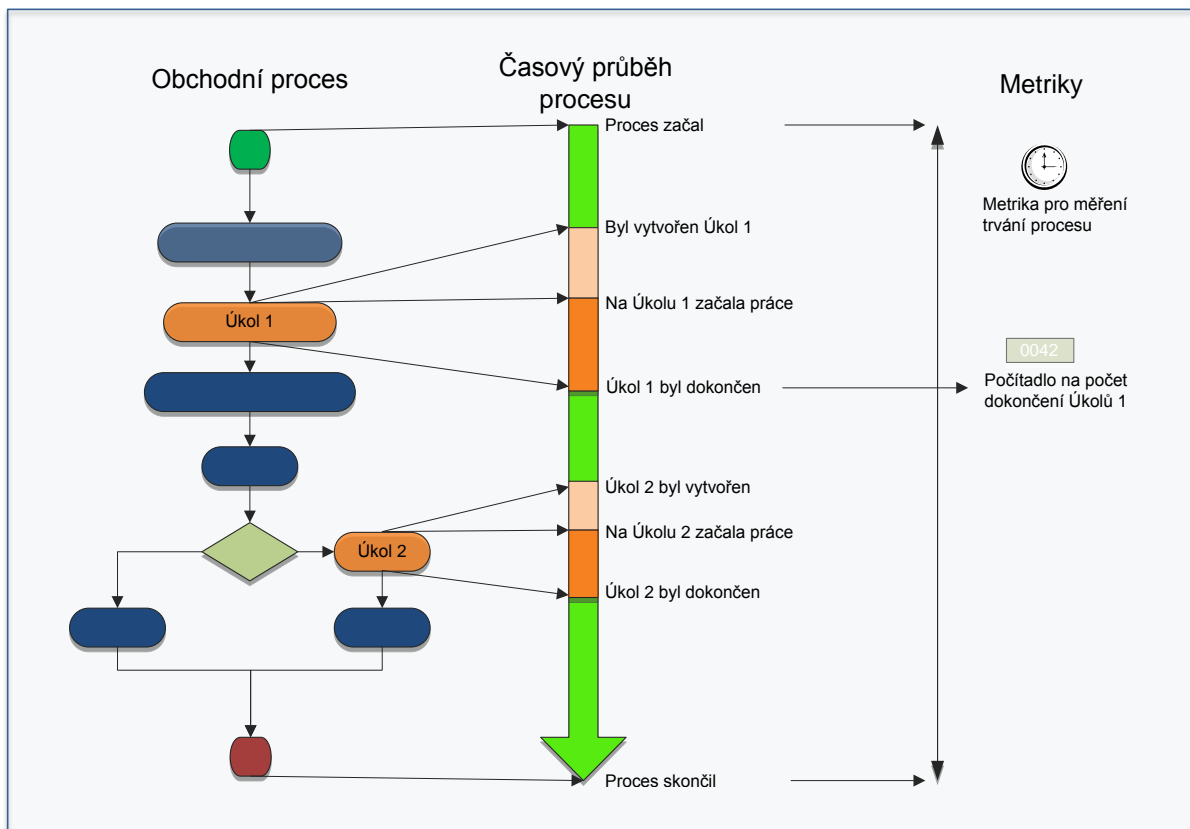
Obchodní proces

Časový průběh procesu

Metriky

Proces začal

Metrika pro měření trvání procesu

Byl vytvořen Úkol 1

Úkol 1

Na Úkolu 1 začala práce

0042

Úkol 1 byl dokončen

Počítadlo na počet dokončení Úkolů 1

Úkol 2 byl vytvořen

Na Úkolu 2 začala práce

Úkol 2

Úkol 2 byl dokončen

Proces skončil